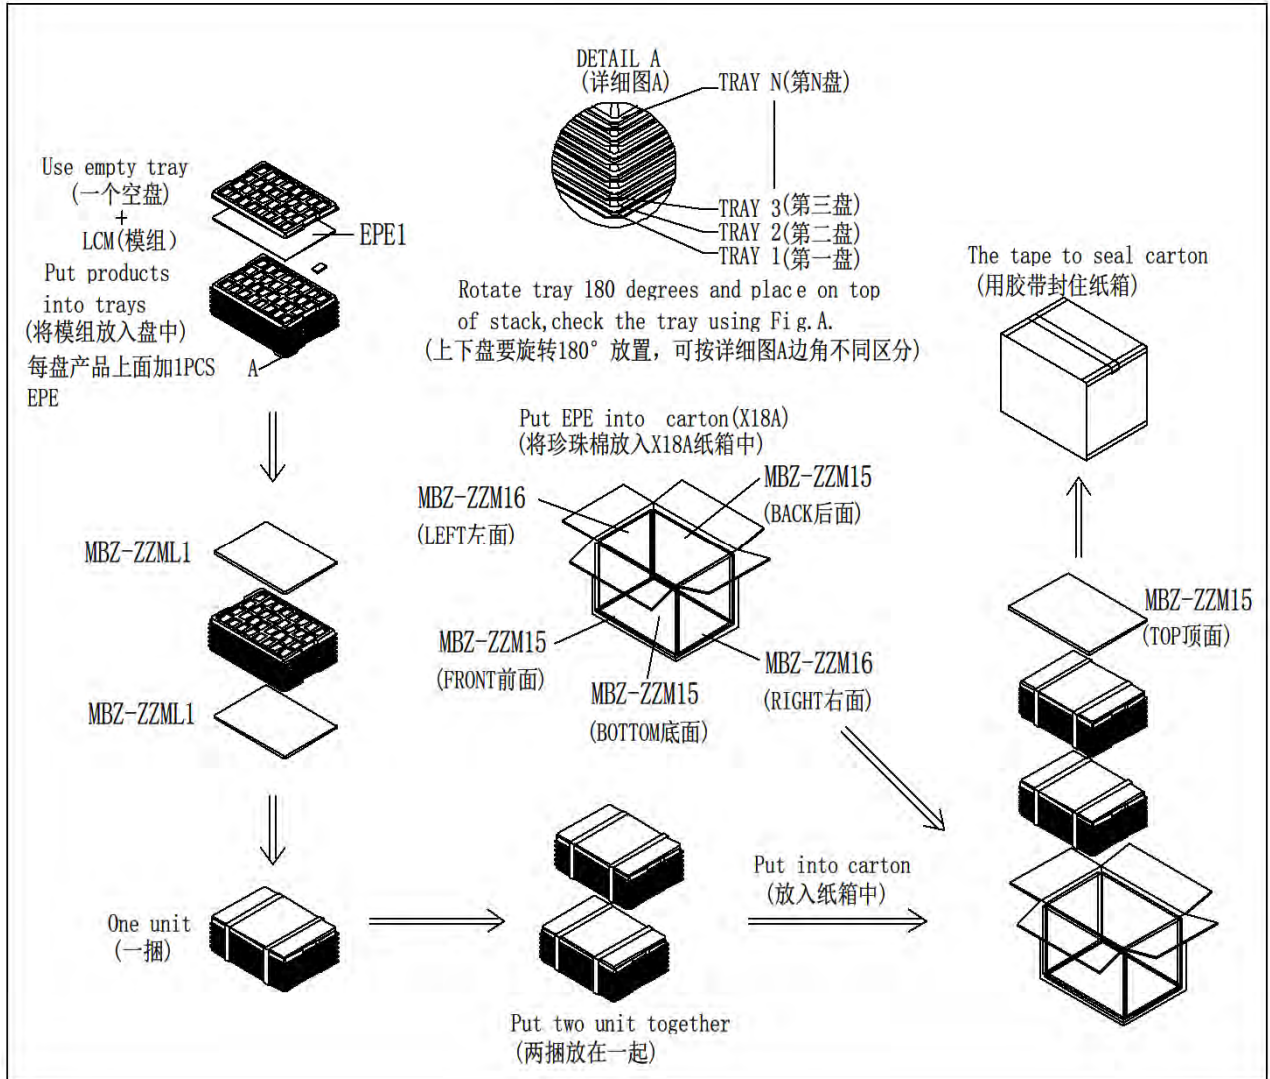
DETAIL A
(详细图A)
TRAY N(第N盘)
TRAY 3(第三盘)
TRAY 2(第二盘)
TRAY 1(第一盘)

Use empty tray
(一个空盘)
+
LCM(模组)
Put products
into trays
(将模组放入盘中)
每盘产品上面加1PCS
EPE

EPE1

A

Rotate tray 180 degrees and plac e on top
of stack, check the tray using Fi g. A.
(上下盘要旋转180° 放置，可按详细图A边角不同区分)

The tape to seal carton
(用胶带封住纸箱)

Put EPE into carton(X18A)
(将珍珠棉放入X18A纸箱中)

MBZ-ZZM16
(LEFT左面)

MBZ-ZZM15
(BACK后面)

MBZ-ZZML1

MBZ-ZZM15
(FRONT前面)

MBZ-ZZM15
(BOTTOM底面)

MBZ-ZZM16
(RIGHT右面)

MBZ-ZZM15
(TOP顶面)

MBZ-ZZML1

One unit
(一捆)

Put into carton
(放入纸箱中)

Put two unit together
(两捆放在一起)